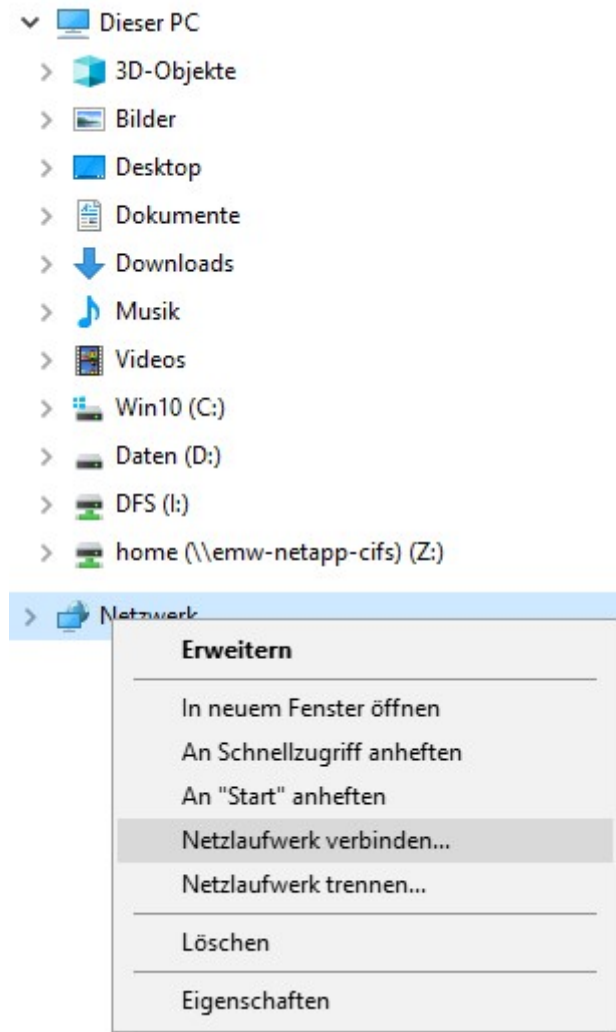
Dieser PC
3D-Objekte
Bilder
Desktop
Dokumente
Downloads
Musik
Videos
Win10 (C:)
Daten (D:)
DFS (I:)
home (\\emw-netapp-cifs) (Z:)
Netzwerk
Erweitern
In neuem Fenster öffnen
An Schnellzugriff anheften
An "Start" anheften
Netzlaufwerk verbinden...
Netzlaufwerk trennen...
Löschen
Eigenschaften